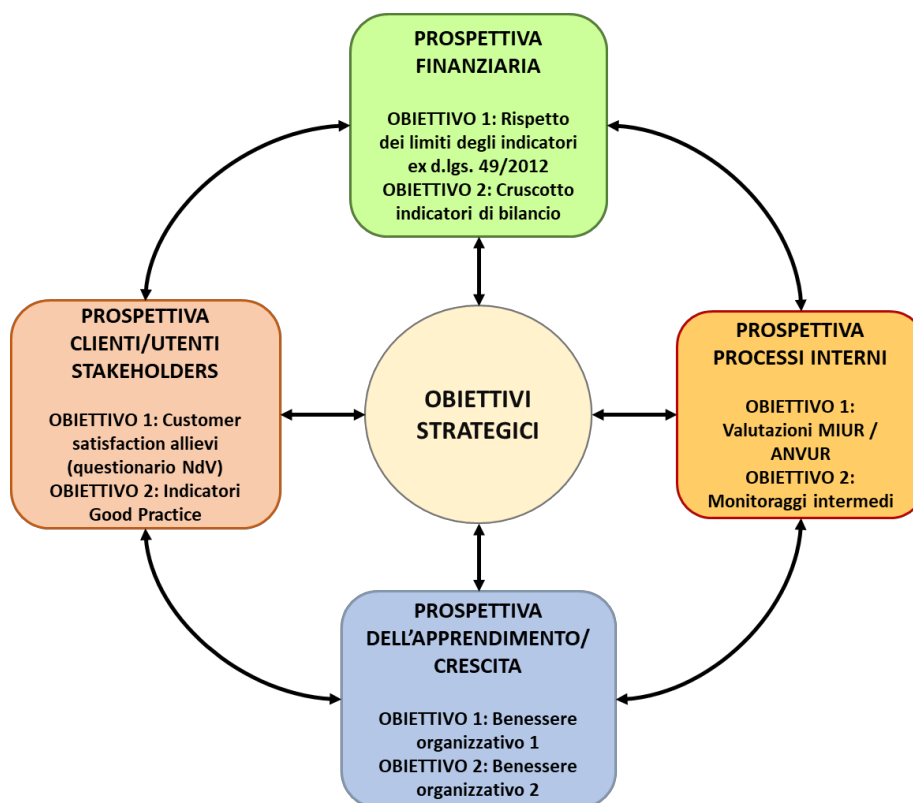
PROSPETTIVA FINANZIARIA

OBIETTIVO 1: Rispetto dei limiti degli indicatori ex d.lgs. 49/2012
OBIETTIVO 2: Cruscotto indicatori di bilancio

PROSPETTIVA CLIENTI/UTENTI STAKEHOLDERS

OBIETTIVO 1: Customer satisfaction allievi (questionario NdV)
OBIETTIVO 2: Indicatori Good Practice

OBIETTIVI STRATEGICI

PROSPETTIVA PROCESSI INTERNI

OBIETTIVO 1: Valutazioni MIUR / ANVUR
OBIETTIVO 2: Monitoraggi intermedi

PROSPETTIVA DELL'APPRENDIMENTO/ CRESCITA

OBIETTIVO 1: Benessere organizzativo 1
OBIETTIVO 2: Benessere organizzativo 2